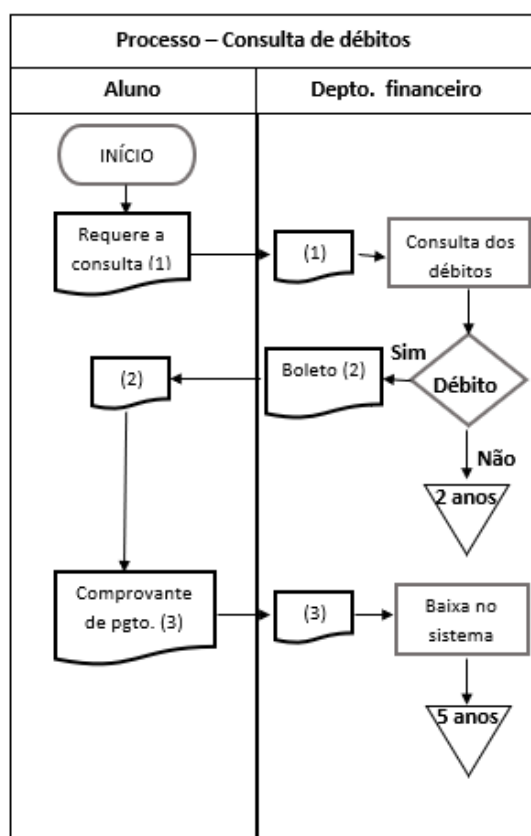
Processo – Consulta de débitos

| Aluno | Depto. financeiro |
|---|---|

INÍCIO

Requere a consulta (1)

(1)

Consulta dos débitos

Sim

Débito

Boleto (2)

(2)

Não

2 anos

Comprovante de pgto. (3)

(3)

Baixa no sistema

5 anos